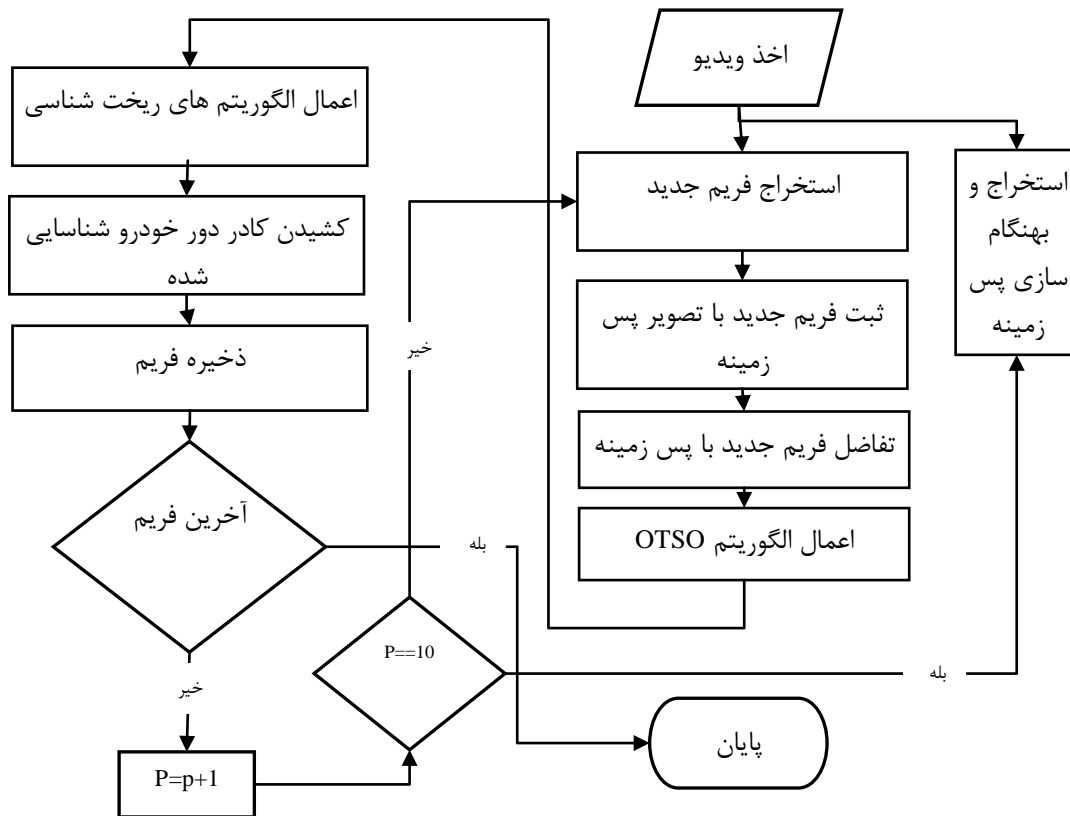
اخذ ویدیو

استخراج فریم جدید

استخراج و بهنگام سازی پس زمینه

ثبت فریم جدید با تصویر پس زمینه

تفاضل فریم جدید با پس زمینه

اعمال الگوریتم OTSO

اعمال الگوریتم های ریخت شناسی

کشیدن کادر دور خودرو شناسایی شده

ذخیره فریم

آخرین فریم

بله

خیر

خیر

P==10

بله

P=p+1

پایان